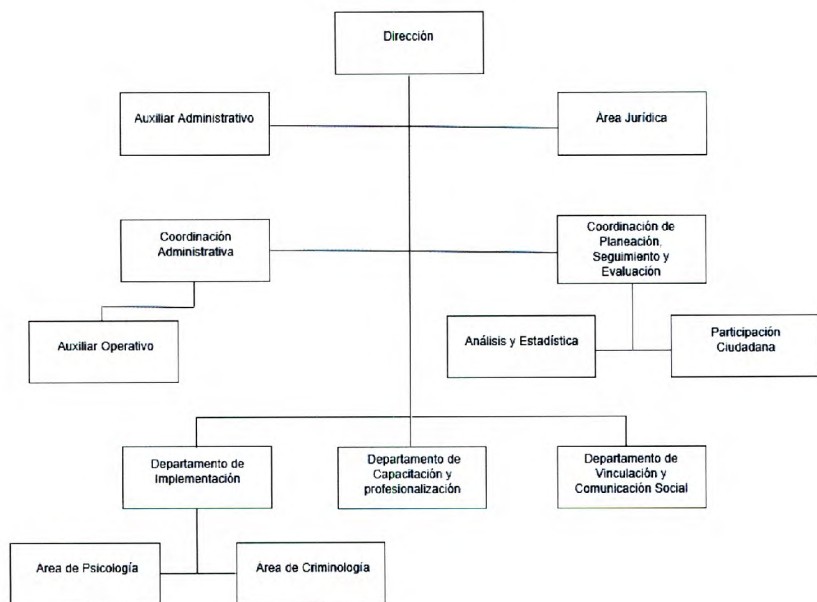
Dirección

Auxiliar Administrativo

Área Jurídica

Coordinación Administrativa

Coordinación de Planeación, Seguimiento y Evaluación

Auxiliar Operativo

Análisis y Estadística

Participación Ciudadana

Departamento de Implementación

Departamento de Capacitación y profesionalización

Departamento de Vinculación y Comunicación Social

Area de Psicología

Area de Criminología